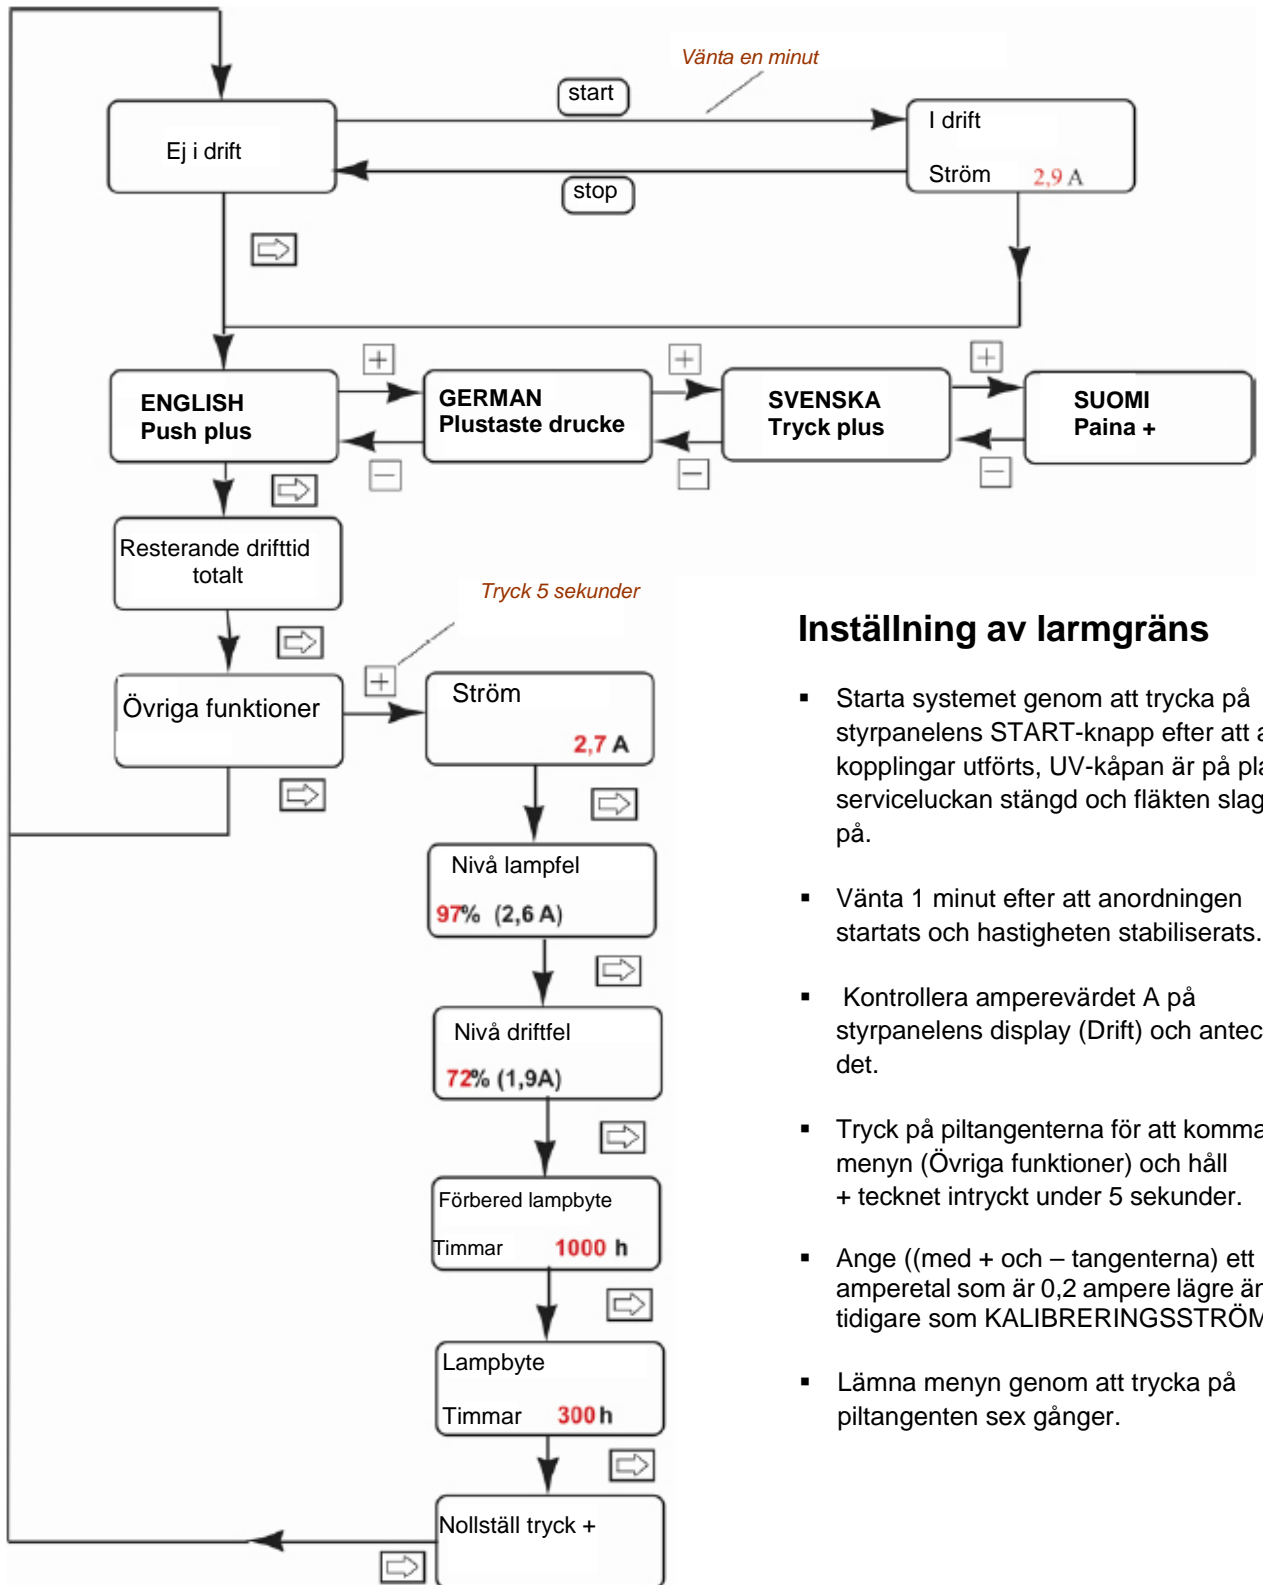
Vänta en minut

start

Ej i drift

I drift

Ström 2,9 A

stop

ENGLISH
Push plus

GERMAN
Plustaste drucke

SVENSKA
Tryck plus

SUOMI
Paina +

Resterande drifttid totalt

Tryck 5 sekunder

Övriga funktioner

Ström

2,7 A

Nivå lampfel

97% (2,6 A)

Nivå driftfel

72% (1,9A)

Förbered lampbyte

Timmar 1000 h

Lampbyte

Timmar 300 h

Nollställ tryck +

Inställning av larmgräns

- Starta systemet genom att trycka på styrpanelens START-knapp efter att a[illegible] kopplingar utförts, UV-kåpan är på pla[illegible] serviceluckan stängd och fläkten slag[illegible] på.

- Vänta 1 minut efter att anordningen startats och hastigheten stabiliserats.

- Kontrollera amperevärdet A på styrpanelens display (Drift) och antec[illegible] det.

- Tryck på piltangenterna för att komma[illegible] menyn (Övriga funktioner) och håll + tecknet intryckt under 5 sekunder.

- Ange ((med + och – tangenterna) ett amperetal som är 0,2 ampere lägre än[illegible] tidigare som KALIBRERINGSSTRÖM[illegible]

- Lämna menyn genom att trycka på piltangenten sex gånger.